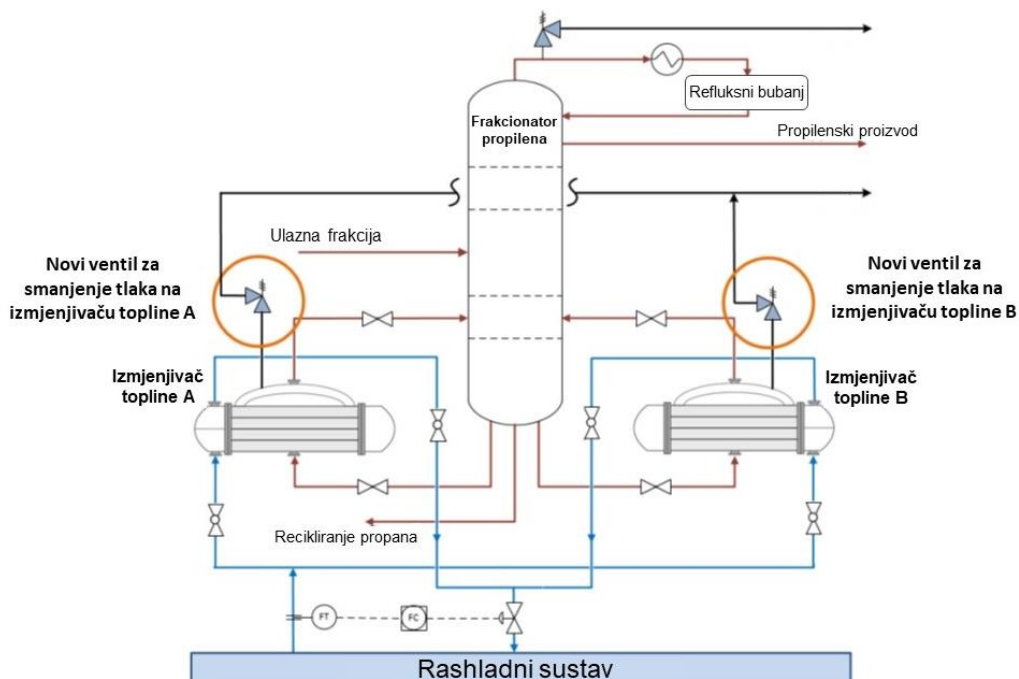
Refluksni bubanj

Frakcionator propilena

Propilenski proizvod

Ulazna frakcija

Novi ventil za smanjenje tlaka na izmjenjivaču topline A

Novi ventil za smanjenje tlaka na izmjenjivaču topline B

Izmjenjivač topline A

Izmjenjivač topline B

Recikliranje propana

FT

FC

Rashladni sustav